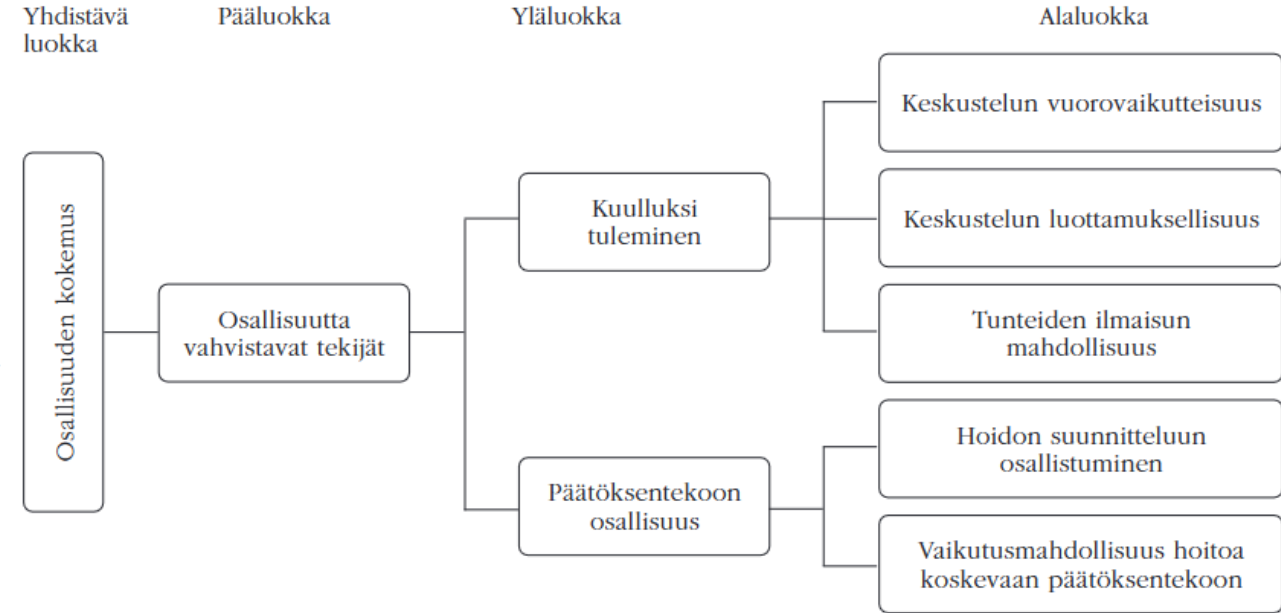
Yhdistävä luokka

Pääluokka

Yläluokka

Alaluokka

Osallisuuden kokemus

Osallisuutta vahvistavat tekijät

Kuulluksi tuleminen

Päätöksentekoon osallisuus

Keskustelun vuorovaikutteisuus

Keskustelun luottamuksellisuus

Tunteiden ilmaisun mahdollisuus

Hoidon suunnitteluun osallistuminen

Vaikutusmahdollisuus hoitoa koskevaan päätöksentekoon